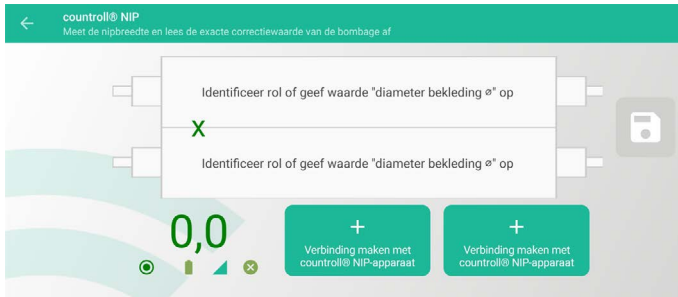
countroll® NIP
Meet de nipbreedte en lees de exacte correctiewaarde van de bombage af

Identificeer rol of geef waarde "diameter bekleding ⌀" op

X

Identificeer rol of geef waarde "diameter bekleding ⌀" op

0,0

+
Verbinding maken met countroll® NIP-apparaat

+
Verbinding maken met countroll® NIP-apparaat